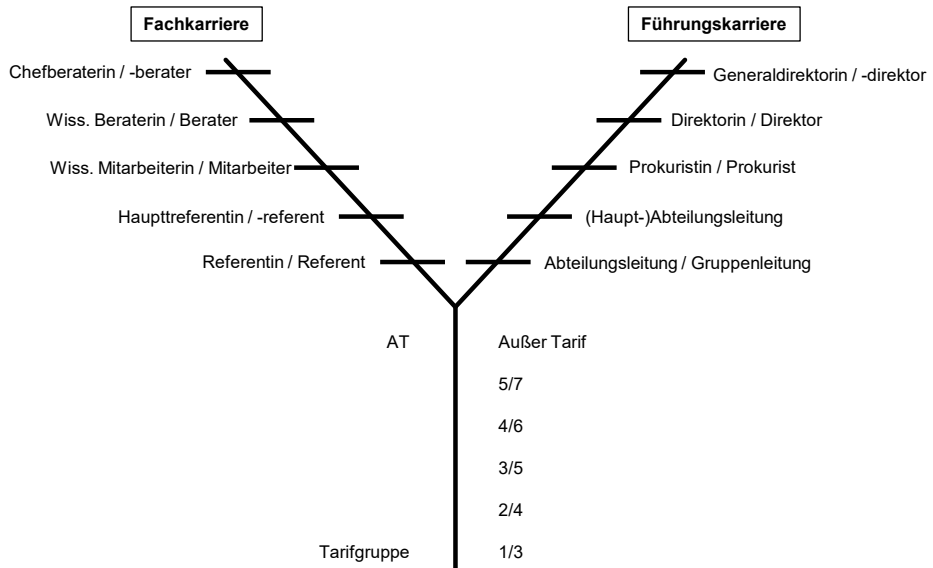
Fachkarriere

Führungskarriere

Chefberaterin / -berater

Generaldirektorin / -direktor

Wiss. Beraterin / Berater

Direktorin / Direktor

Wiss. Mitarbeiterin / Mitarbeiter

Prokuristin / Prokurist

Haupttreferentin / -referent

(Haupt-)Abteilungsleitung

Referentin / Referent

Abteilungsleitung / Gruppenleitung

AT

Außer Tarif

5/7

4/6

3/5

2/4

Tarifgruppe

1/3